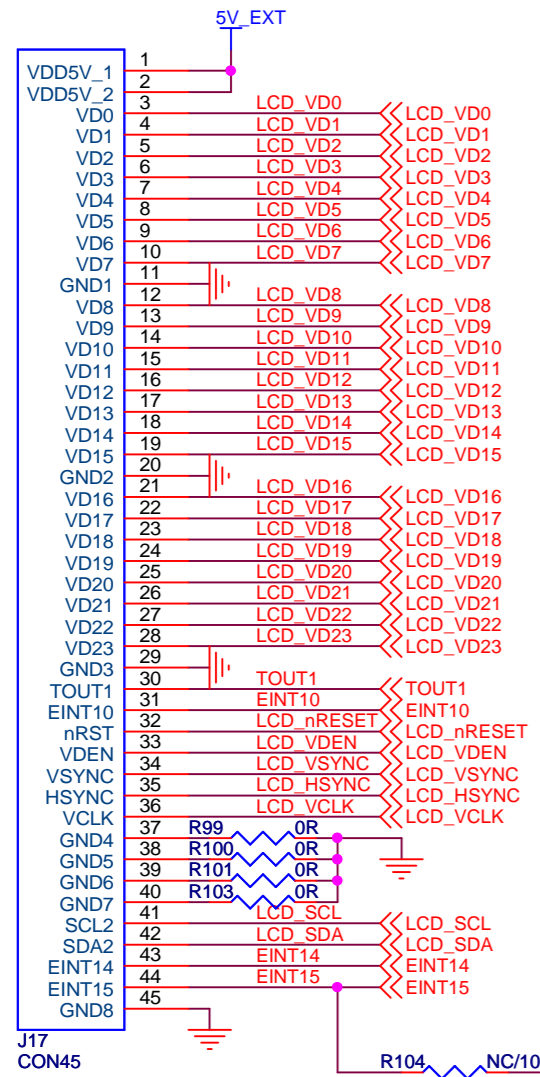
5V_EXT

VDD5V_1 1
VDD5V_2 2
VD0 3 LCD_VD0 LCD_VD0
VD1 4 LCD_VD1 LCD_VD1
VD2 5 LCD_VD2 LCD_VD2
VD3 6 LCD_VD3 LCD_VD3
VD4 7 LCD_VD4 LCD_VD4
VD5 8 LCD_VD5 LCD_VD5
VD6 9 LCD_VD6 LCD_VD6
VD7 10 LCD_VD7 LCD_VD7
GND1 11
12
VD8 LCD_VD8 LCD_VD8
VD9 13 LCD_VD9 LCD_VD9
VD10 14 LCD_VD10 LCD_VD10
VD11 15 LCD_VD11 LCD_VD11
VD12 16 LCD_VD12 LCD_VD12
VD13 17 LCD_VD13 LCD_VD13
VD14 18 LCD_VD14 LCD_VD14
VD15 19 LCD_VD15 LCD_VD15
GND2 20
21
VD16 LCD_VD16 LCD_VD16
VD17 22 LCD_VD17 LCD_VD17
VD18 23 LCD_VD18 LCD_VD18
VD19 24 LCD_VD19 LCD_VD19
VD20 25 LCD_VD20 LCD_VD20
VD21 26 LCD_VD21 LCD_VD21
VD22 27 LCD_VD22 LCD_VD22
VD23 28 LCD_VD23 LCD_VD23
GND3 29
30
TOUT1 TOUT1 TOUT1
EINT10 31 EINT10 EINT10
nRST 32 LCD_nRESET LCD_nRESET
VDEN 33 LCD_VDEN LCD_VDEN
VSYNC 34 LCD_VSYNC LCD_VSYNC
HSYNC 35 LCD_HSYNC LCD_HSYNC
VCLK 36 LCD_VCLK LCD_VCLK
GND4 37 R99 0R
GND5 38 R100 0R
GND6 39 R101 0R
GND7 40 R103 0R
SCL2 41 LCD_SCL LCD_SCL
SDA2 42 LCD_SDA LCD_SDA
EINT14 43 EINT14 EINT14
EINT15 44 EINT15 EINT15
GND8 45
J17
CON45
R104 NC/10